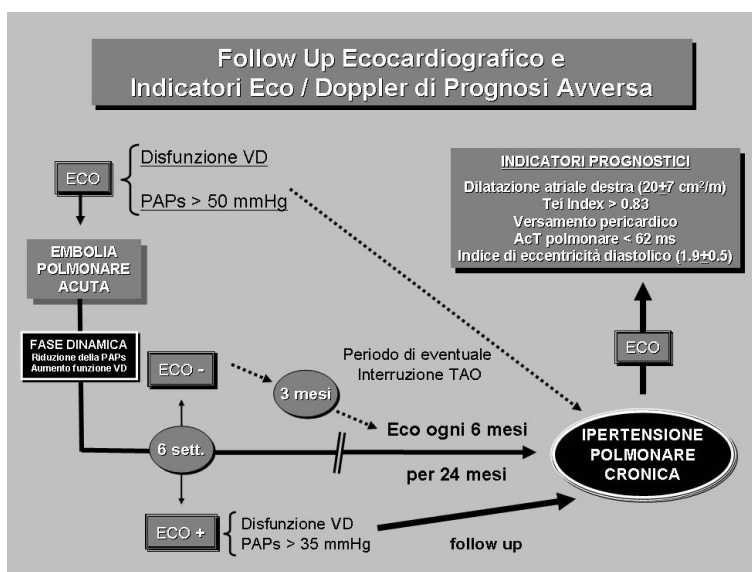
Follow Up Ecocardiografico e Indicatori Eco / Doppler di Prognosi Avversa

ECO

Disfunzione VD

PAPs > 50 mmHg

EMBOLIA POLMONARE ACUTA

INDICATORI PROGNOSTICI

Dilatazione atriale destra (20$\pm$7 cm$^2$/m)
Tei Index > 0.83
Versamento pericardico
AcT polmonare < 62 ms
Indice di eccentricità diastolico (1.9$\pm$0.5)

FASE DINAMICA
Riduzione della PAPs
Aumento funzione VD

ECO -

Periodo di eventuale Interruzione TAO

ECO

3 mesi

Eco ogni 6 mesi

6 sett.

per 24 mesi

IPERTENSIONE POLMONARE CRONICA

ECO +

Disfunzione VD
PAPs > 35 mmHg

follow up